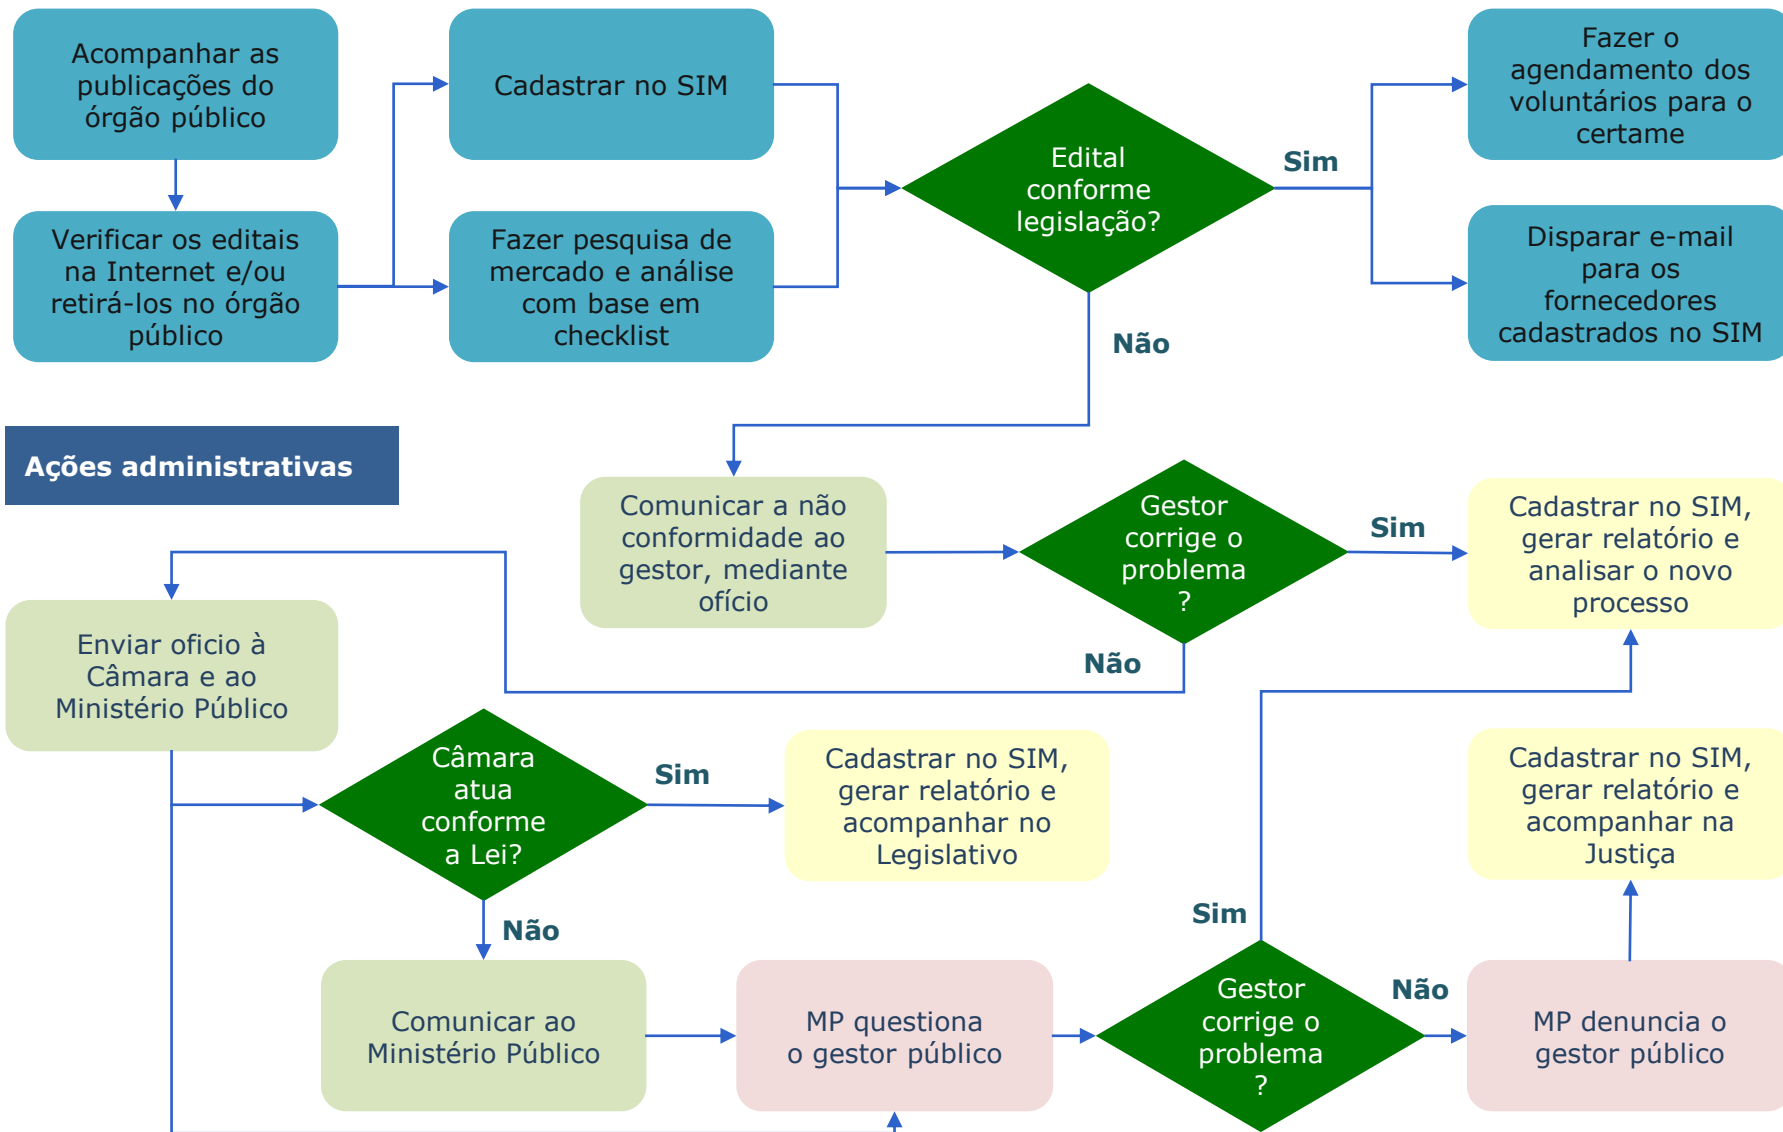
Acompanhar as publicações do órgão público

Verificar os editais na Internet e/ou retirá-los no órgão público

Cadastrar no SIM

Fazer pesquisa de mercado e análise com base em checklist

Edital conforme legislação?

Sim

Fazer o agendamento dos voluntários para o certame

Disparar e-mail para os fornecedores cadastrados no SIM

Não

Ações administrativas

Comunicar a não conformidade ao gestor, mediante ofício

Gestor corrige o problema ?

Sim

Cadastrar no SIM, gerar relatório e analisar o novo processo

Não

Enviar oficio à Câmara e ao Ministério Público

Câmara atua conforme a Lei?

Sim

Cadastrar no SIM, gerar relatório e acompanhar no Legislativo

Cadastrar no SIM, gerar relatório e acompanhar na Justiça

Não

Sim

Comunicar ao Ministério Público

MP questiona o gestor público

Gestor corrige o problema ?

Não

MP denuncia o gestor público